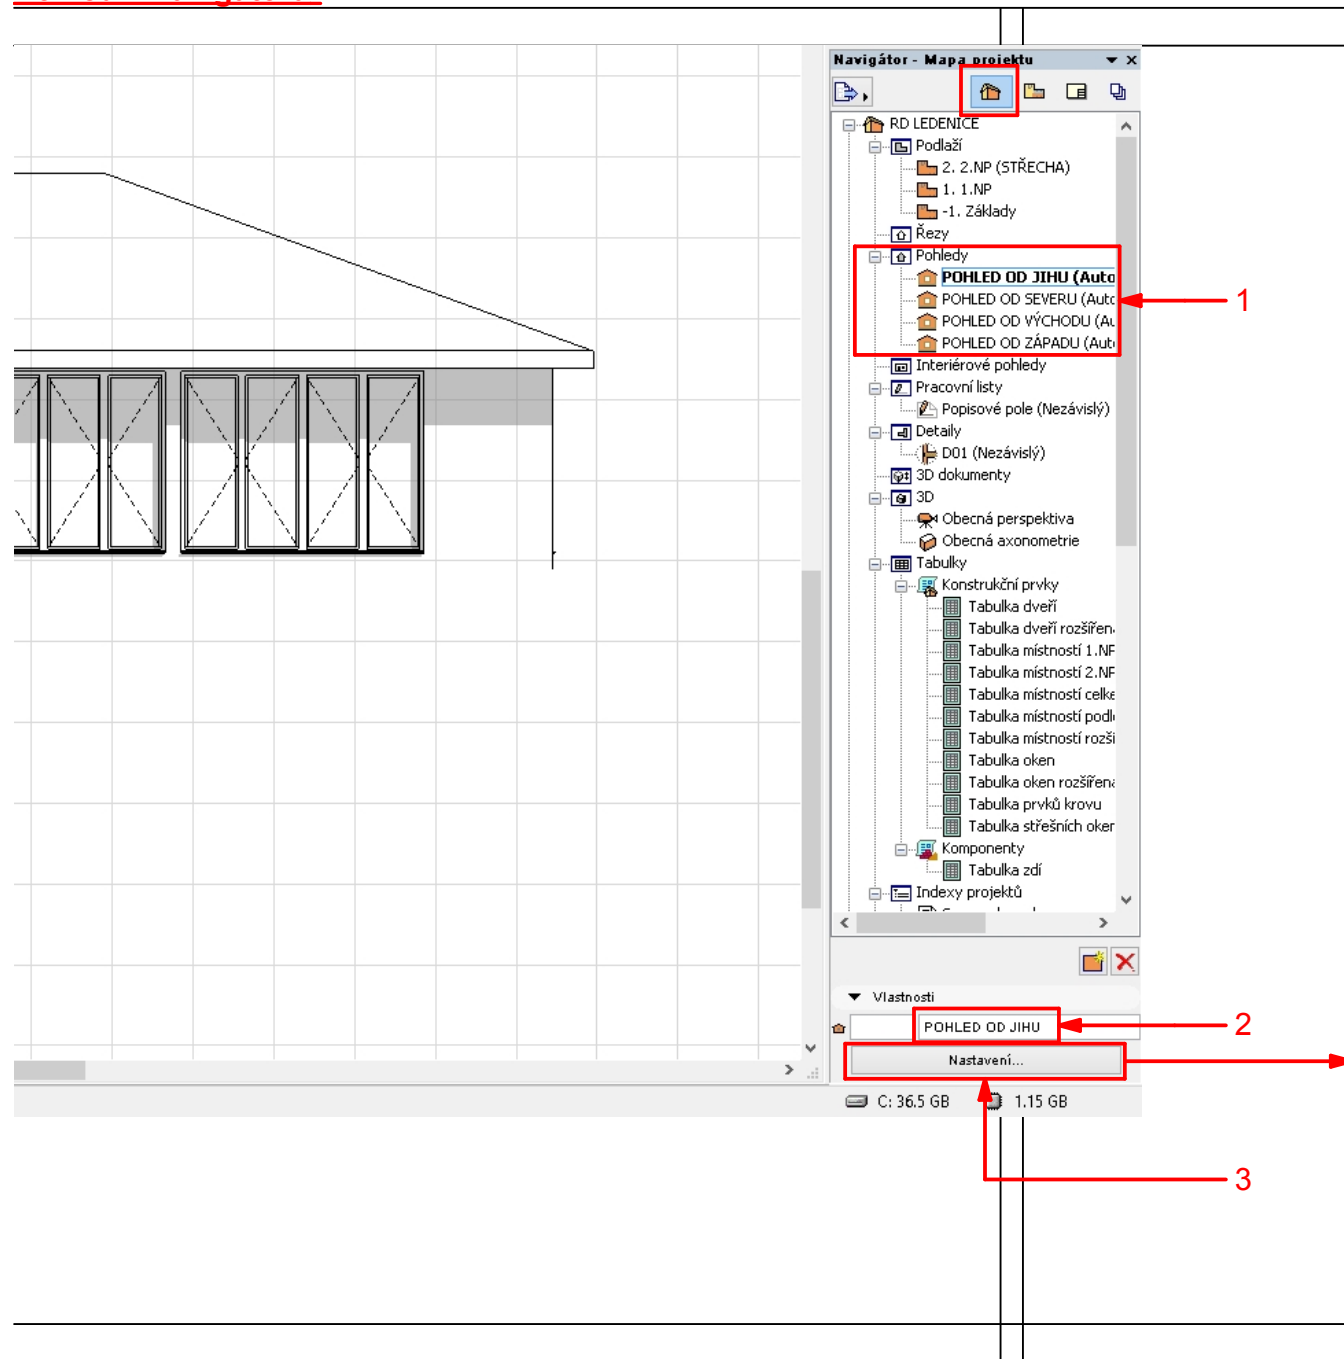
Navigátor - Mapa projektu

RD LEDENICE
Podlaží
2. 2.NP (STŘECHA)
1. 1.NP
-1. Základy
Řezy
Pohledy
POHLED OD JIHU (Auto
POHLED OD SEVERU (Autc
POHLED OD VÝCHODU (Au
POHLED OD ZÁPADU (Aut
Interiérové pohledy
Pracovní listy
Popisové pole (Nezávislý)
Detaily
D01 (Nezávislý)
3D dokumenty
3D
Obecná perspektiva
Obecná axonometrie
Tabulky
Konstrukční prvky
Tabulka dveří
Tabulka dveří rozšířen
Tabulka místností 1.NF
Tabulka místností 2.NF
Tabulka místností celke
Tabulka místností podl
Tabulka místností rozši
Tabulka oken
Tabulka oken rozšířen
Tabulka prvků krovu
Tabulka střešních oker
Komponenty
Tabulka zdí
Indexy projektů

1

Vlastnosti
POHLED OD JIHU
2
Nastavení...
C: 36.5 GB
1.15 GB
3